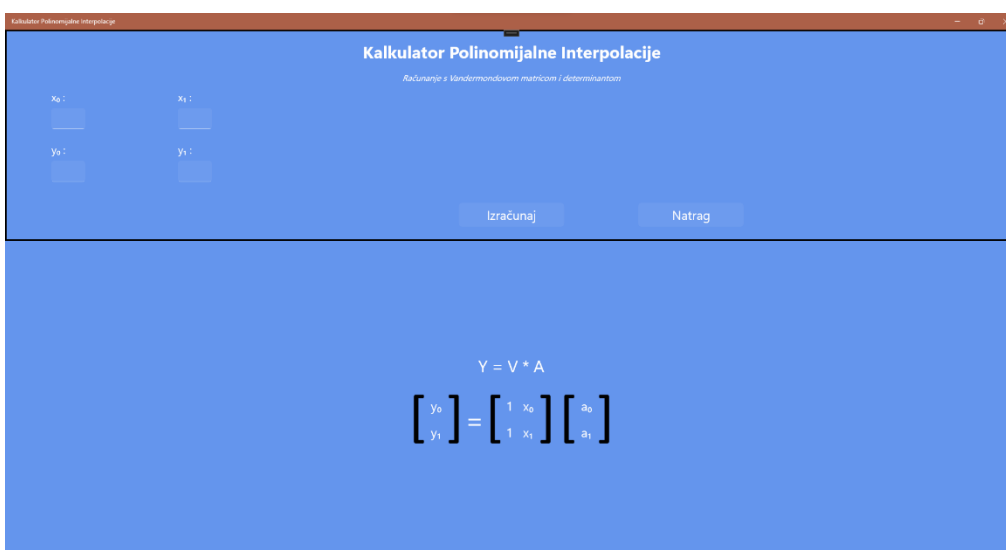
Kalkulator Polinomijalne Interpolacije

Kalkulator Polinomijalne Interpolacije

Računanje s Vandermondovom matricom i determinantom

$x_0$ :

$x_1$ :

$y_0$ :

$y_1$ :

Izračunaj

Natrag

Y = V * A

$\begin{bmatrix} y_0 \\ y_1 \end{bmatrix} = \begin{bmatrix} 1 & x_0 \\ 1 & x_1 \end{bmatrix} \begin{bmatrix} a_0 \\ a_1 \end{bmatrix}$